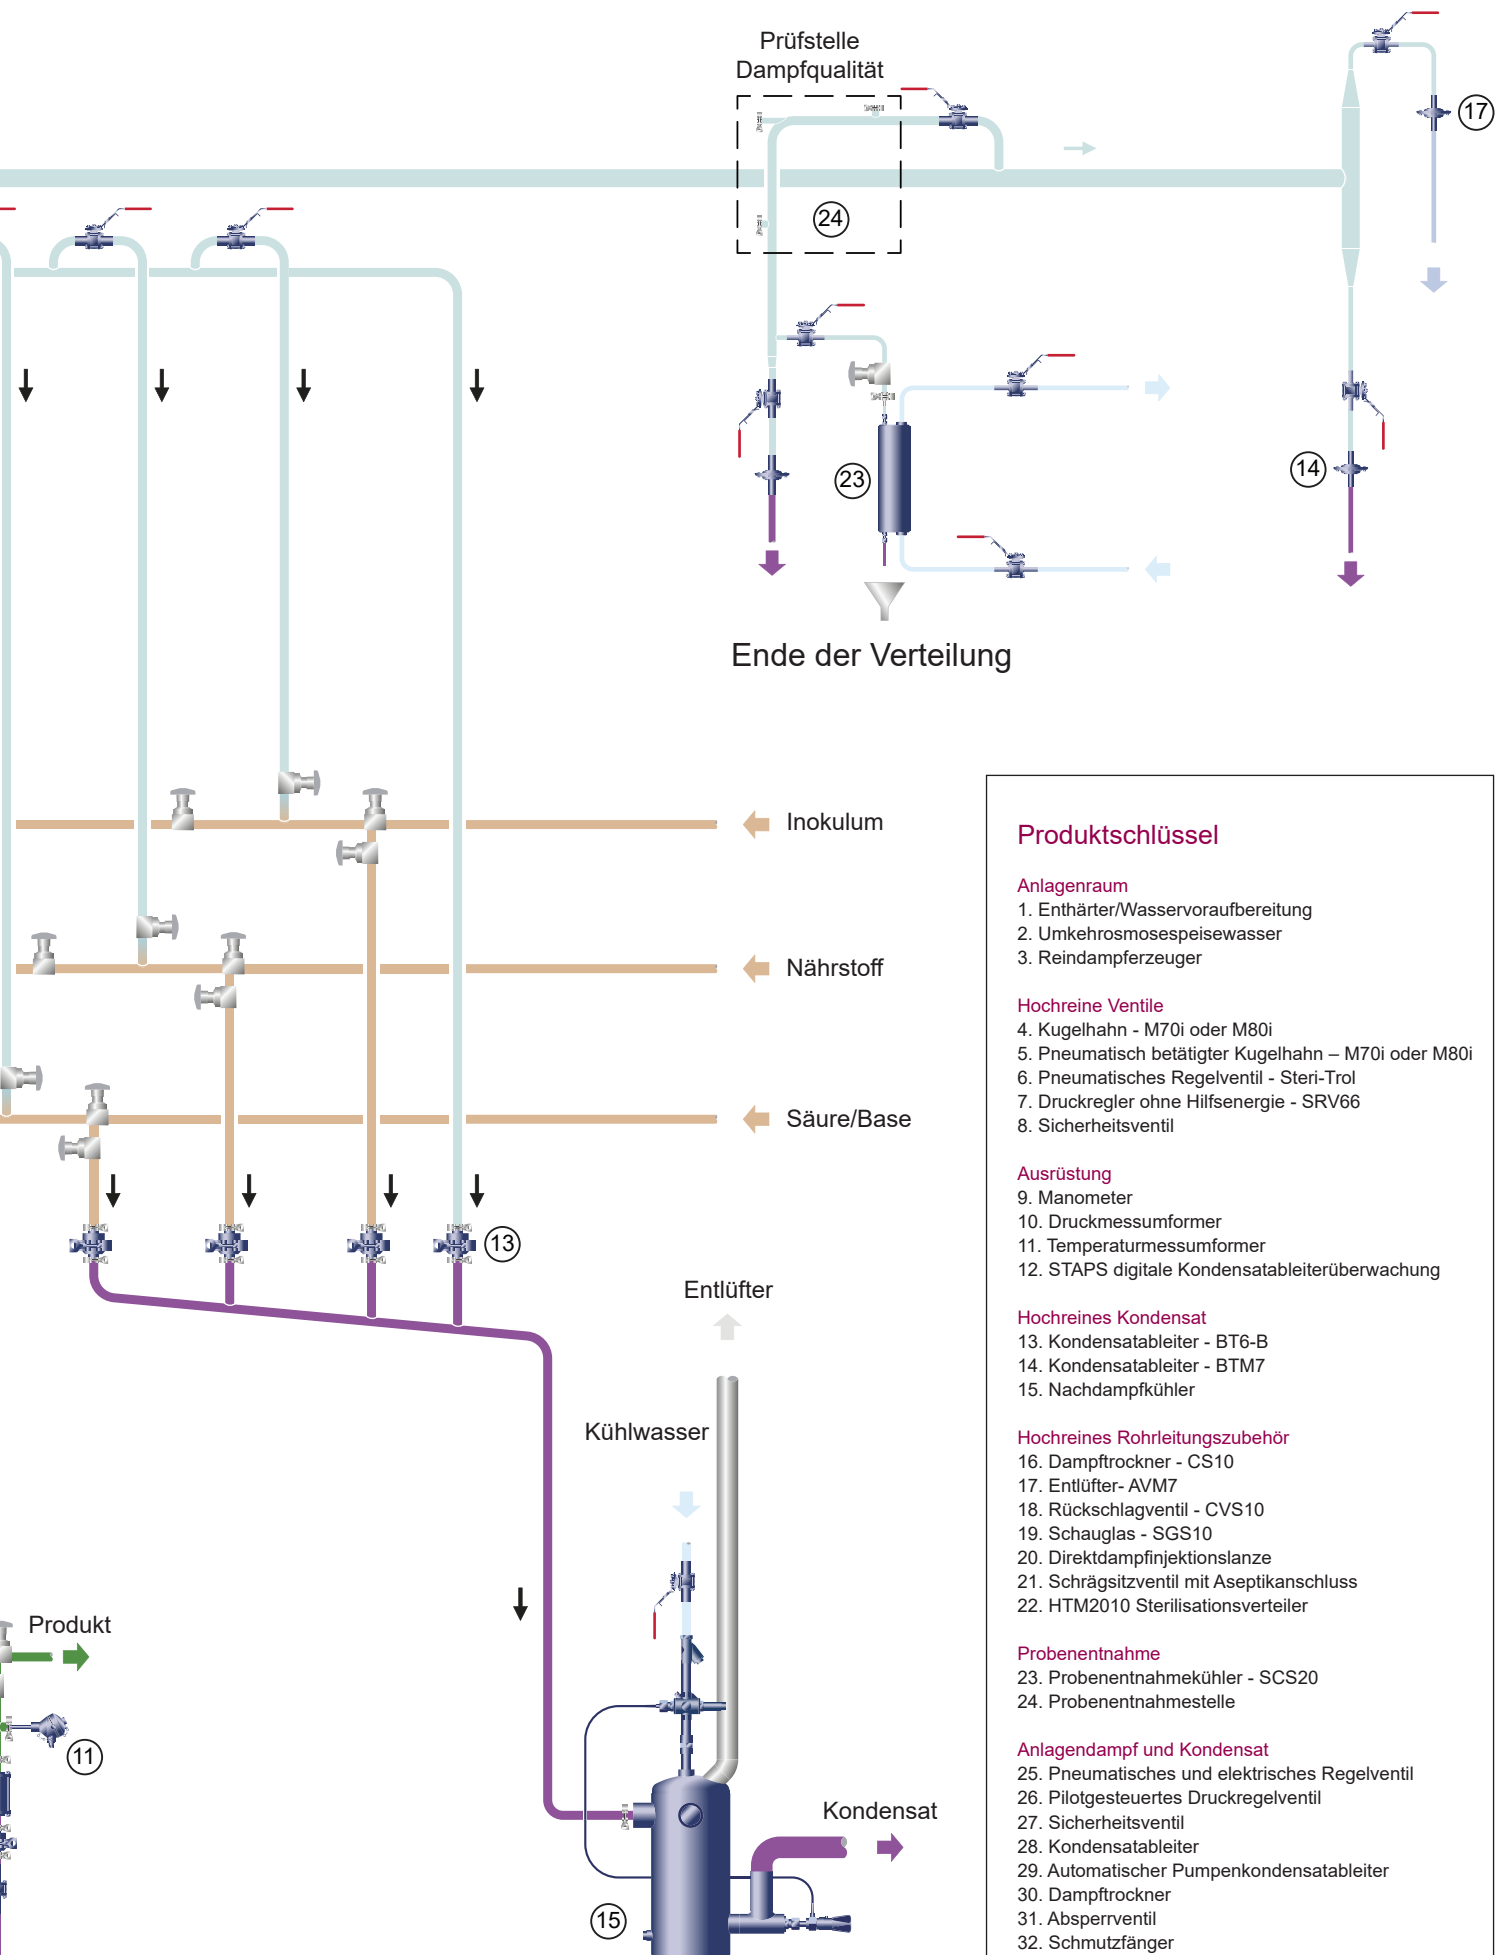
Prüfstelle Dampfqualität

17

24

23

14

Ende der Verteilung

Inokulum

Nährstoff

Säure/Base

13

Entlüfter

Kühlwasser

Produkt

11

Kondensat

15

Produktschlüssel

Anlagenraum
1. Enthärter/Wasservoraufbereitung
2. Umkehrosmosespeisewasser
3. Reindampferzeuger

Hochreine Ventile
4. Kugelhahn - M70i oder M80i
5. Pneumatisch betätigter Kugelhahn – M70i oder M80i
6. Pneumatisches Regelventil - Steri-Trol
7. Druckregler ohne Hilfsenergie - SRV66
8. Sicherheitsventil

Ausrüstung
9. Manometer
10. Druckmessumformer
11. Temperaturmessumformer
12. STAPS digitale Kondensatableiterüberwachung

Hochreines Kondensat
13. Kondensatableiter - BT6-B
14. Kondensatableiter - BTM7
15. Nachdampfkühler

Hochreines Rohrleitungszubehör
16. Dampftrockner - CS10
17. Entlüfter- AVM7
18. Rückschlagventil - CVS10
19. Schauglas - SGS10
20. Direktdampfinjektionslanze
21. Schrägsitzventil mit Aseptikanschluss
22. HTM2010 Sterilisationsverteiler

Probenentnahme
23. Probenentnahmekühler - SCS20
24. Probenentnahmestelle

Anlagendampf und Kondensat
25. Pneumatisches und elektrisches Regelventil
26. Pilotgesteuertes Druckregelventil
27. Sicherheitsventil
28. Kondensatableiter
29. Automatischer Pumpenkondensatableiter
30. Dampftrockner
31. Absperrventil
32. Schmutzfänger